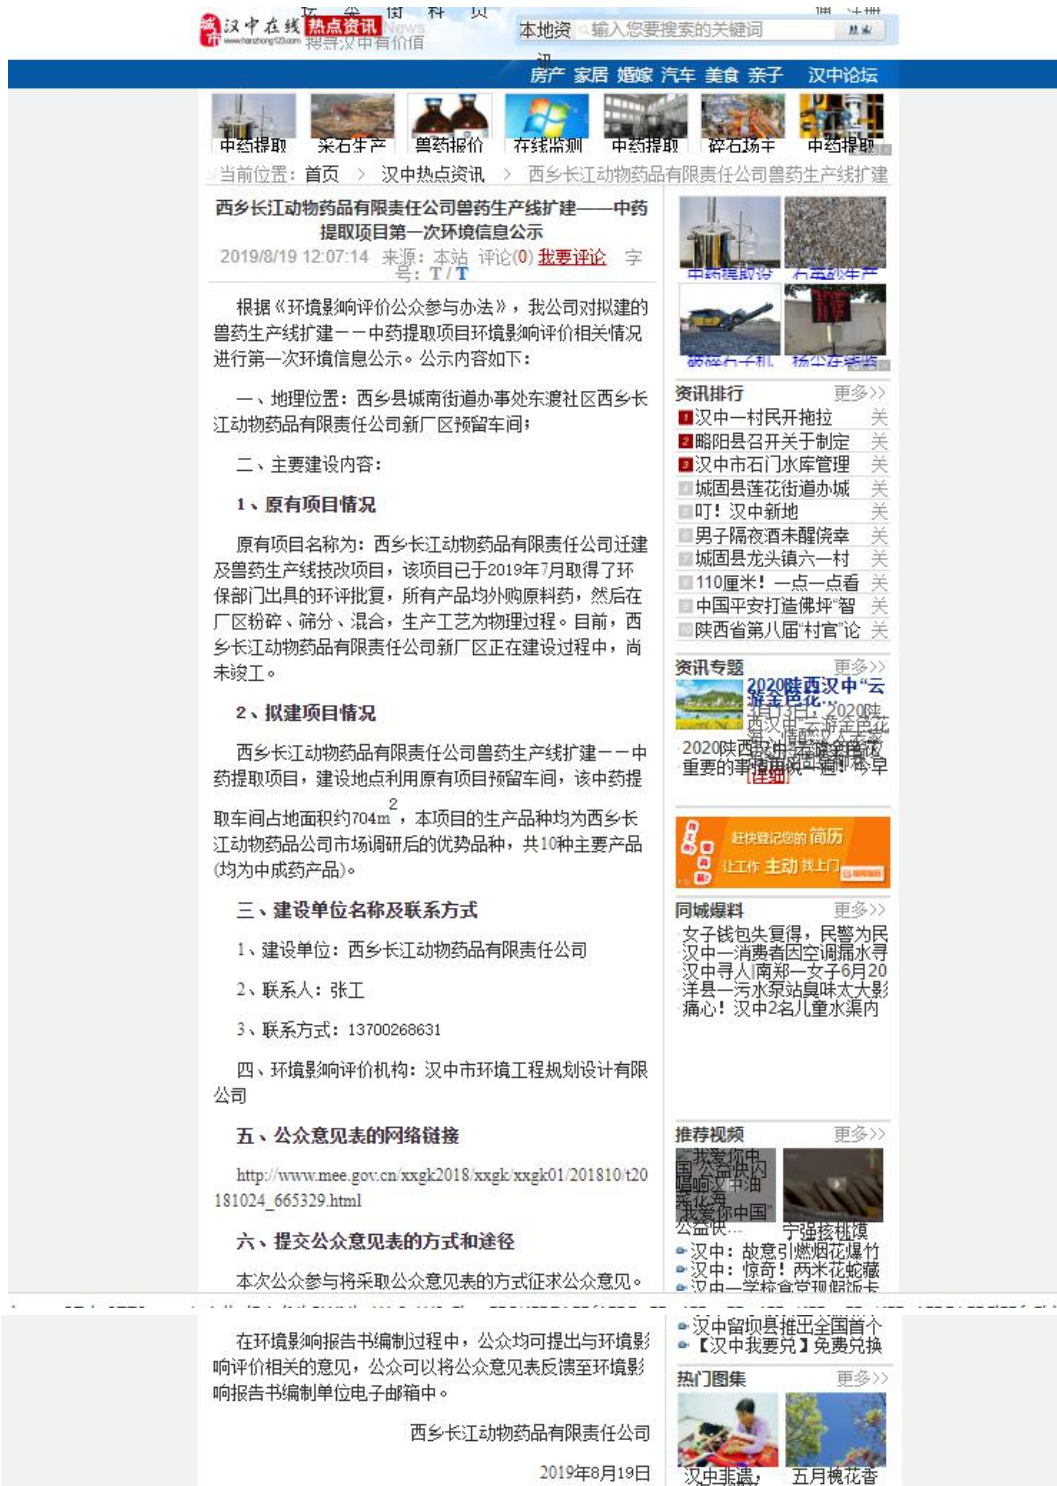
汉中在线 热点资讯 News
www.hanzhong123.com
搜寻汉中有价值
本地资讯 输入您要搜索的关键词 搜索

房产 家居 婚嫁 汽车 美食 亲子 汉中论坛

中药提取 采石生产 兽药报价 在线监测 中药提取 碎石场主 中药提取

当前位置：首页 > 汉中热点资讯 > 西乡长江动物药品有限责任公司兽药生产线扩建

西乡长江动物药品有限责任公司兽药生产线扩建——中药提取项目第一次环境信息公示

2019/8/19 12:07:14 来源：本站 评论(0) 我要评论 字号：T / T

根据《环境影响评价公众参与办法》，我公司对拟建的兽药生产线扩建——中药提取项目环境影响评价相关情况进行第一次环境信息公示。公示内容如下：

一、地理位置：西乡县城南街道办事处东渡社区西乡长江动物药品有限责任公司新厂区预留车间；

二、主要建设内容：

1、原有项目情况

原有项目名称为：西乡长江动物药品有限责任公司迁建及兽药生产线技改项目，该项目已于2019年7月取得了环保部门出具的环评批复，所有产品均外购原料药，然后在厂区粉碎、筛分、混合，生产工艺为物理过程。目前，西乡长江动物药品有限责任公司新厂区正在建设过程中，尚未竣工。

2、拟建项目情况

西乡长江动物药品有限责任公司兽药生产线扩建——中药提取项目，建设地点利用原有项目预留车间，该中药提取车间占地面积约704m$^2$，本项目的生产品种均为西乡长江动物药品公司市场调研后的优势品种，共10种主要产品(均为中成药产品)。

三、建设单位名称及联系方式

1、建设单位：西乡长江动物药品有限责任公司

2、联系人：张工

3、联系方式：13700268631

四、环境影响评价机构：汉中市环境工程规划设计有限公司

五、公众意见表的网络链接

http://www.mee.gov.cn/xxgk2018/xxgk/xxgk01/201810/t20181024_665329.html

六、提交公众意见表的方式和途径

本次公众参与将采取公众意见表的方式征求公众意见。

在环境影响报告书编制过程中，公众均可提出与环境影响评价相关的意见，公众可以将公众意见反馈至环境影响报告书编制单位电子邮箱中。

西乡长江动物药品有限责任公司

2019年8月19日

中药提取设 石英砂生产 破碎石子机 扬尘在线监

资讯排行 更多>>
1 汉中一村民开拖拉 关
2 略阳县召开关于制定 关
3 汉中市石门水库管理 关
城固县莲花街道办城 关
叮！汉中新地 关
男子隔夜酒未醒侥幸 关
城固县龙头镇六一村 关
110厘米！一点一点看 关
中国平安打造佛坪“智 关
陕西省第八届“村官”论 关

资讯专题 更多>>
2020陕西汉中“云游全臣化”
2020陕西汉中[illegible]
重要的事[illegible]
[详细]

赶快登记您的简历 让工作主动找上门

同城爆料 更多>>
女子钱包失复得，民警为民
汉中一消费者因空调漏水寻
汉中寻人|南郑一女子6月20
洋县一污水泵站臭味太大影
痛心！汉中2名儿童水渠内

推荐视频 更多>>
宁强核桃旗
汉中：故意引燃烟花爆竹
汉中：惊奇！两米花蛇藏
汉中留坝县推出全国首个
【汉中我要兑】免费兑换

热门图集 更多>>
汉中非遗， 五月槐花香